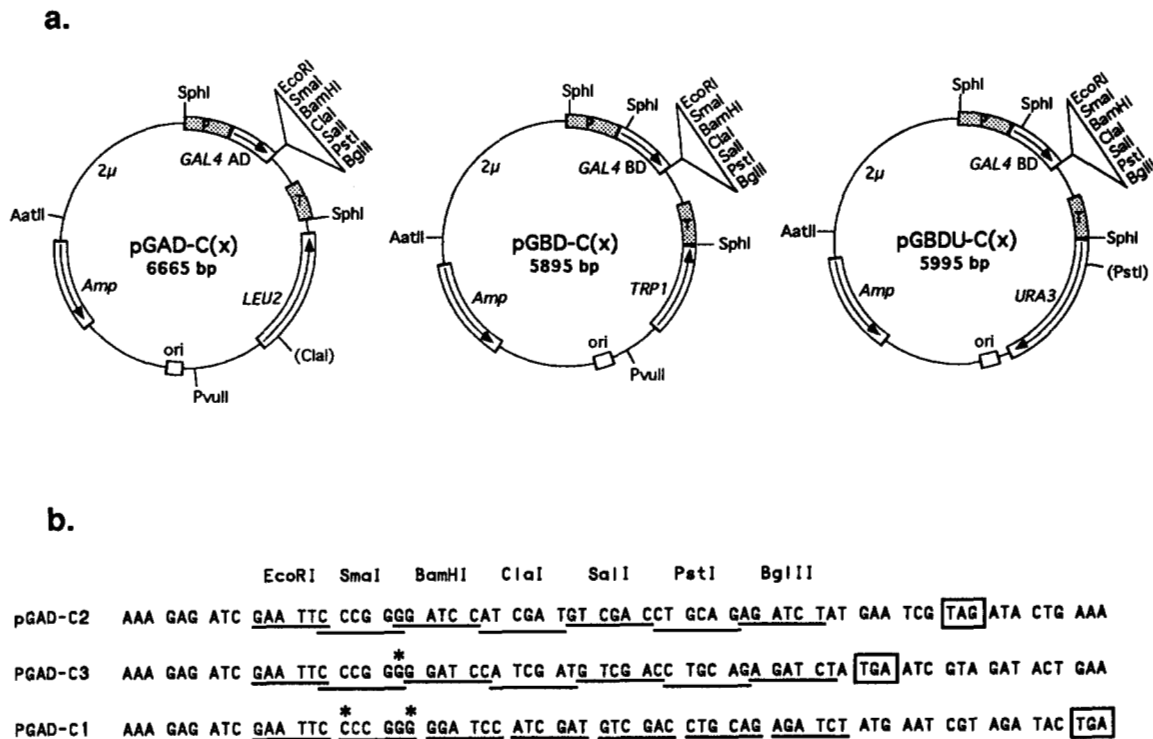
a.

SphI
EcoRI
SmaI
BamHI
ClaI
SalI
PstI
BglII
2μ
GAL4 AD
AatII
SphI
pGAD-C(x)
6665 bp
Amp
LEU2
ori
(ClaI)
PvuII

SphI
SphI
EcoRI
SmaI
BamHI
ClaI
SalI
PstI
BglII
2μ
GAL4 BD
AatII
pGBD-C(x)
5895 bp
SphI
Amp
TRP1
ori
PvuII

SphI
SphI
EcoRI
SmaI
BamHI
ClaI
SalI
PstI
BglII
2μ
GAL4 BD
AatII
pGBDU-C(x)
5995 bp
SphI
(PstI)
Amp
URA3
ori

b.

EcoRI SmaI BamHI ClaI SalI PstI BglII

pGAD-C2 AAA GAG ATC GAA TTC CCG GGG ATC CAT CGA TGT CGA CCT GCA GAG ATC TAT GAA TCG TAG ATA CTG AAA

PGAD-C3 AAA GAG ATC GAA TTC CCG GGG GAT CCA TCG ATG TCG ACC TGC AGA GAT CTA TGA ATC GTA GAT ACT GAA

PGAD-C1 AAA GAG ATC GAA TTC CCC GGG GGA TCC ATC GAT GTC GAC CTG CAG AGA TCT ATG AAT CGT AGA TAC TGA